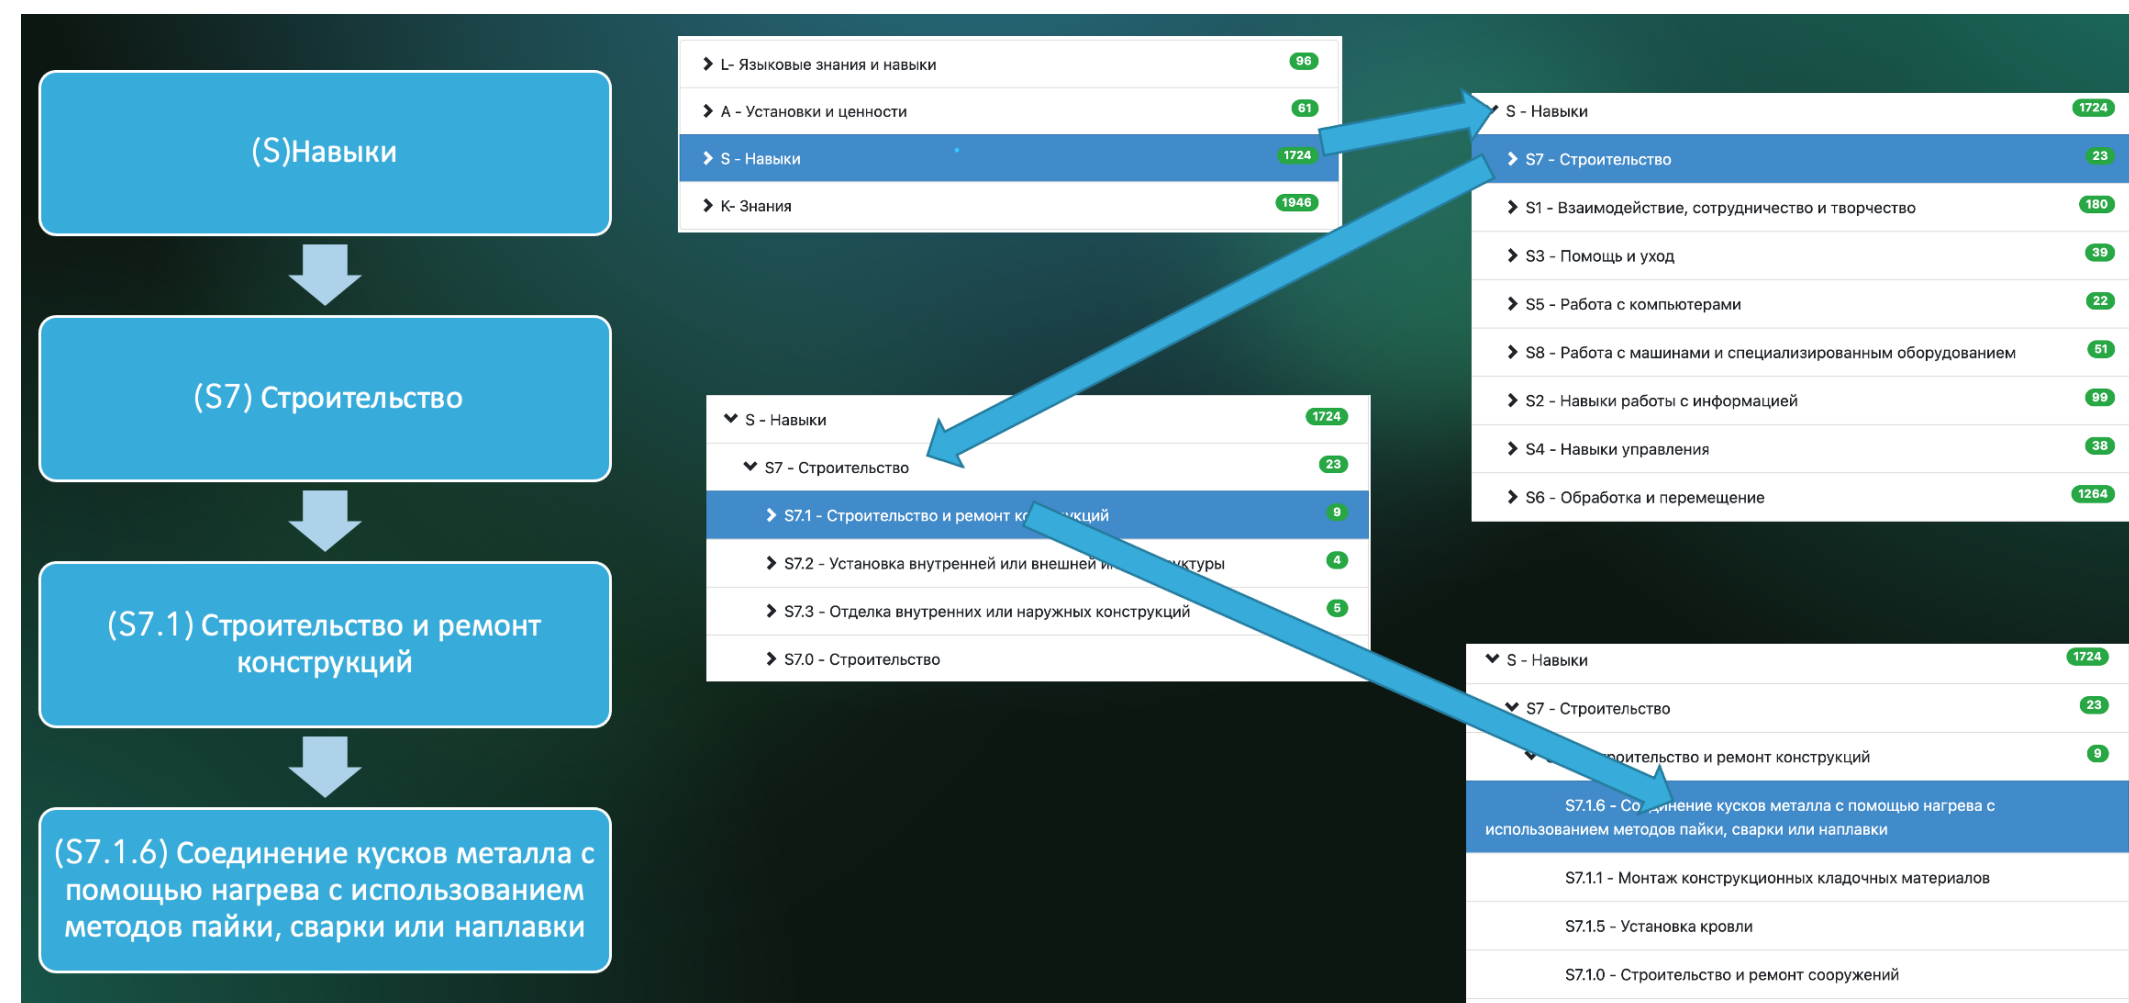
(S)Навыки

(S7) Строительство

(S7.1) Строительство и ремонт конструкций

(S7.1.6) Соединение кусков металла с помощью нагрева с использованием методов пайки, сварки или наплавки

L- Языковые знания и навыки 96
A - Установки и ценности 61
S - Навыки 1724
K- Знания 1946

S - Навыки 1724
S7 - Строительство 23
S1 - Взаимодействие, сотрудничество и творчество 180
S3 - Помощь и уход 39
S5 - Работа с компьютерами 22
S8 - Работа с машинами и специализированным оборудованием 51
S2 - Навыки работы с информацией 99
S4 - Навыки управления 38
S6 - Обработка и перемещение 1264

S - Навыки 1724
S7 - Строительство 23
S7.1 - Строительство и ремонт к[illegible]кций 9
S7.2 - Установка внутренней или внешней и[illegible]ктуры 4
S7.3 - Отделка внутренних или наружных конструкций 5
S7.0 - Строительство

S - Навыки 1724
S7 - Строительство 23
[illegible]роительство и ремонт конструкций 9
S7.1.6 - Со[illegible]нение кусков металла с помощью нагрева с использованием методов пайки, сварки или наплавки
S7.1.1 - Монтаж конструкционных кладочных материалов
S7.1.5 - Установка кровли
S7.1.0 - Строительство и ремонт сооружений